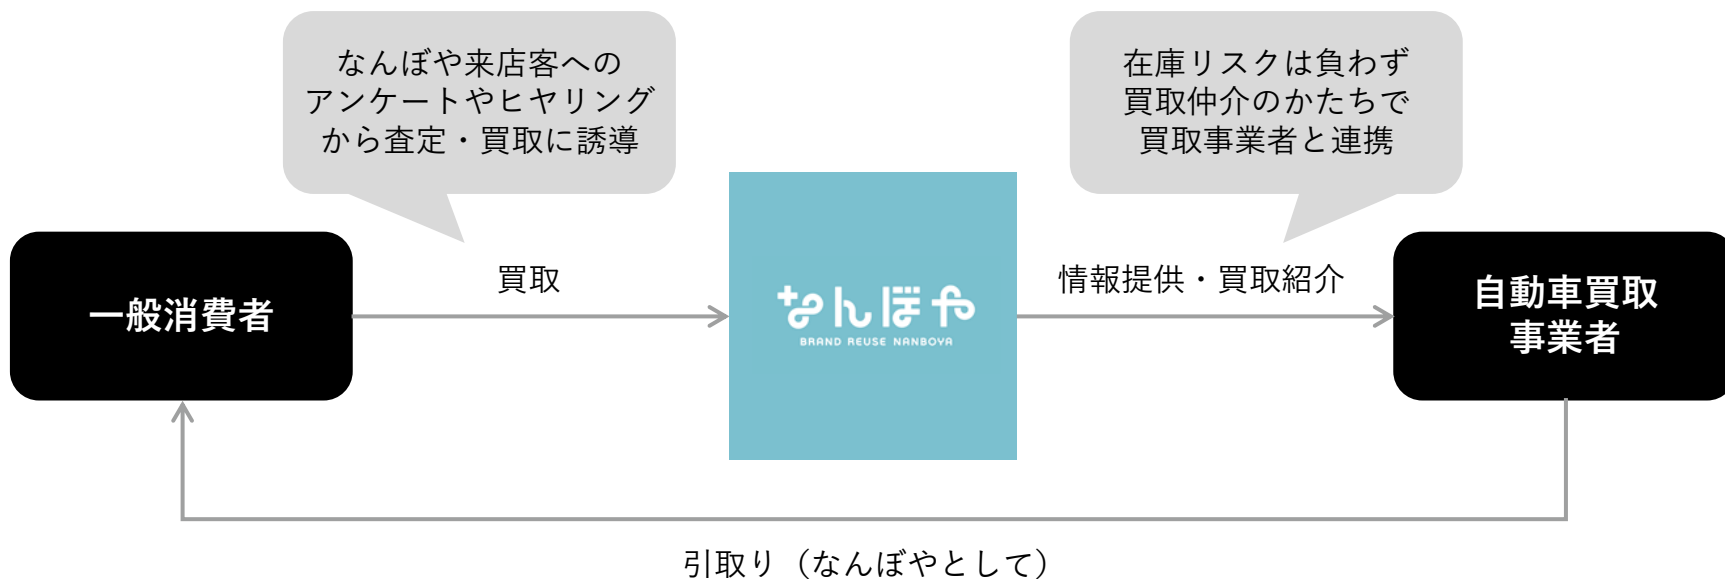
なんぼや来店客へのアンケートやヒヤリングから査定・買取に誘導

在庫リスクは負わず買取仲介のかたちで買取事業者と連携

一般消費者

買取

なんぼや

BRAND REUSE NANBOYA

情報提供・買取紹介

自動車買取事業者

引取り（なんぼやとして）